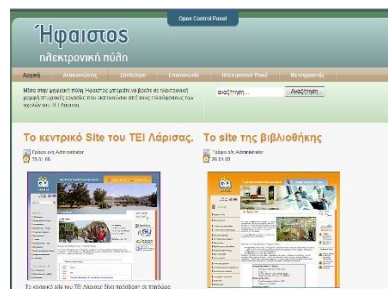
Open Control Panel

Ήφαιστος
ηλεκτρονική πύλη

Αρχική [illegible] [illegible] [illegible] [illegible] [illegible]

Μέσα στην μεγάλη πύλη Ήφαιστος μπορείτε να βρείτε σε ηλεκτρονική μορφή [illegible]

αναζήτηση... Αναζήτηση

Το κεντρικό Site του ΤΕΙ Λάρισας.
Γράφτηκε από Administrator
28.01.08

Το site της βιβλιοθήκης
Γράφτηκε από Administrator
28.01.08

Το κεντρικό site του ΤΕΙ Λάρισας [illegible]